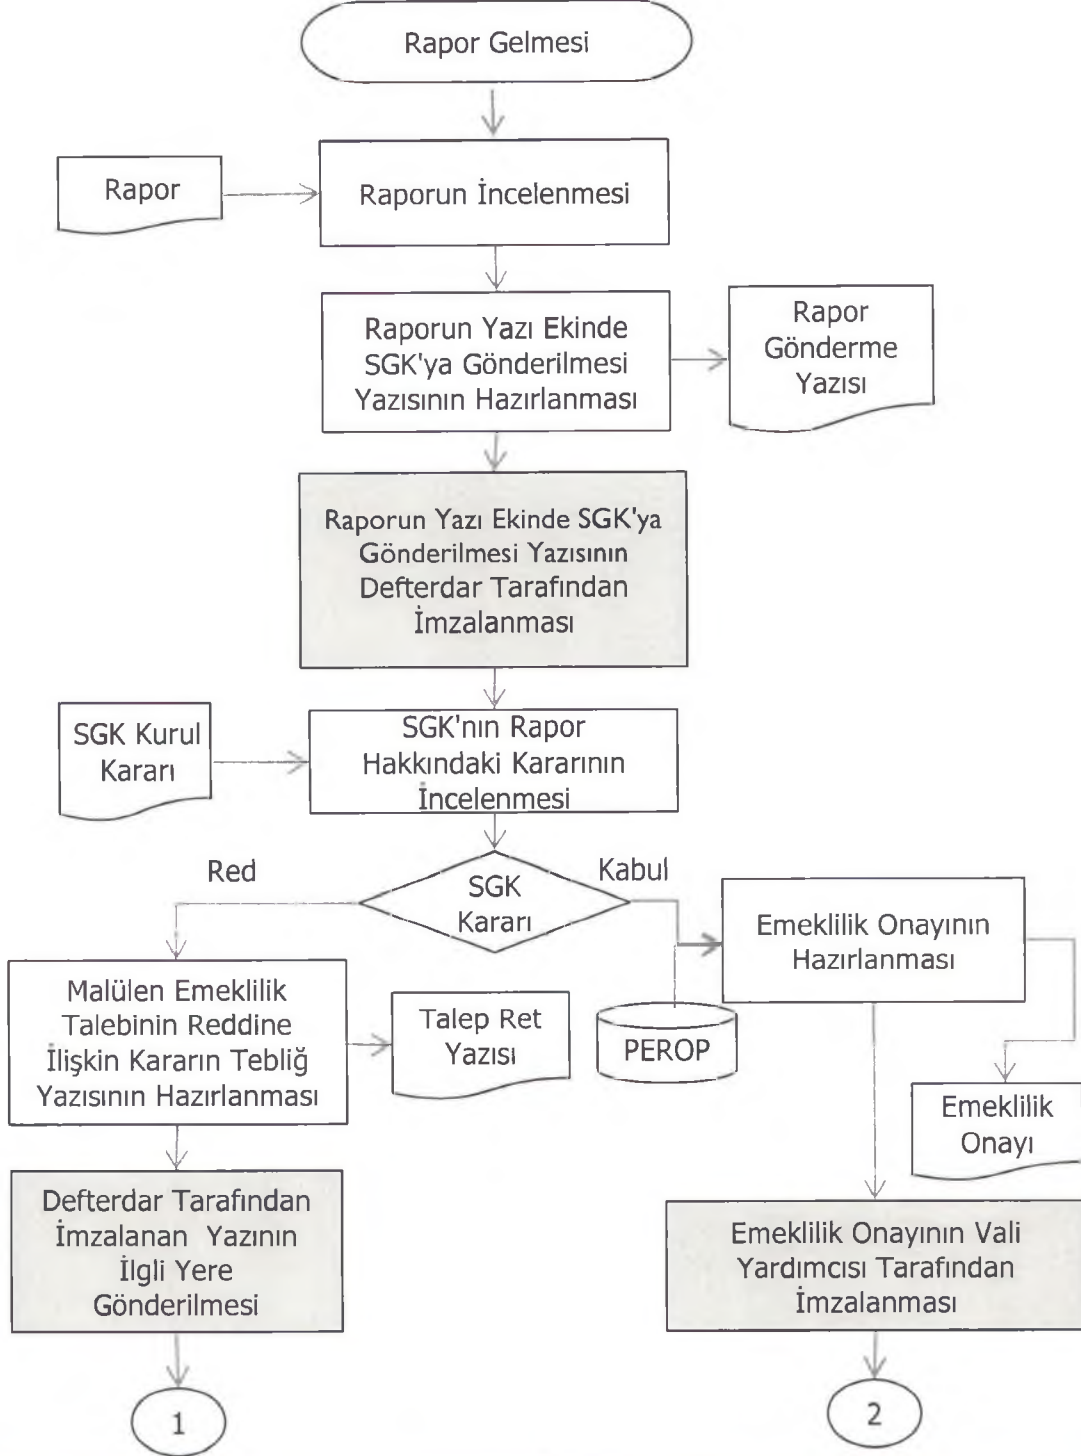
Rapor Gelmesi

Rapor

Raporun İncelenmesi

Raporun Yazı Ekinde SGK'ya Gönderilmesi Yazısının Hazırlanması

Rapor Gönderme Yazısı

Raporun Yazı Ekinde SGK'ya Gönderilmesi Yazısının Defterdar Tarafından İmzalanması

SGK Kurul Kararı

SGK'nın Rapor Hakkındaki Kararının İncelenmesi

Red

SGK Kararı

Kabul

Emeklilik Onayının Hazırlanması

Malülen Emeklilik Talebinin Reddine İlişkin Kararın Tebliğ Yazısının Hazırlanması

Talep Ret Yazısı

PEROP

Emeklilik Onayı

Defterdar Tarafından İmzalanan Yazının İlgli Yere Gönderilmesi

Emeklilik Onayının Vali Yardımcısı Tarafından İmzalanması

1

2